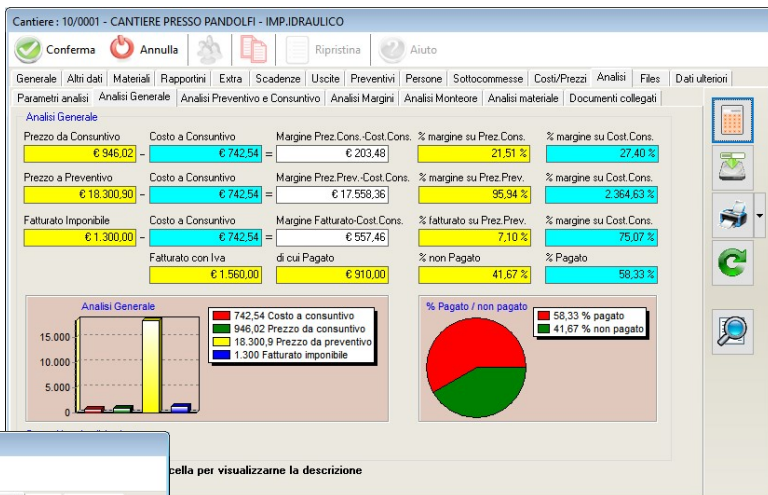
Cantiere : 10/0001 - CANTIERE PRESSO PANDOLFI - IMP.IDRAULICO

Conferma | Annulla | Ripristina | Aiuto

Generale | Altri dati | Materiali | Rapportini | Extra | Scadenze | Uscite | Preventivi | Persone | Sottocommesse | Costi/Prezzi | Analisi | Files | Dati ulteriori

Parametri analisi | Analisi Generale | Analisi Preventivo e Consuntivo | Analisi Margini | Analisi Monteore | Analisi materiale | Documenti collegati

Analisi Generale

| Prezzo da Consuntivo | | Costo a Consuntivo | | Margine Prez.Cons.-Cost.Cons. | % margine su Prez.Cons. | % margine su Cost.Cons. |
|---|---|---|---|---|---|---|
| € 946,02 | - | € 742,54 | = | € 203,48 | 21,51 % | 27,40 % |
| Prezzo a Preventivo | | Costo a Consuntivo | | Margine Prez.Prev.-Cost.Cons. | % margine su Prez.Prev. | % margine su Cost.Cons. |
| € 18.300,90 | - | € 742,54 | = | € 17.558,36 | 95,94 % | 2.364,63 % |
| Fatturato Imponibile | | Costo a Consuntivo | | Margine Fatturato-Cost.Cons. | % fatturato su Prez.Prev. | % margine su Cost.Cons. |
| € 1.300,00 | - | € 742,54 | = | € 557,46 | 7,10 % | 75,07 % |
| | | Fatturato con Iva | | di cui Pagato | % non Pagato | % Pagato |
| | | € 1.560,00 | | € 910,00 | 41,67 % | 58,33 % |

Analisi Generale
15.000
10.000
5.000
0
742,54 Costo a consuntivo
946,02 Prezzo da consuntivo
18.300,9 Prezzo da preventivo
1.300 Fatturato imponibile

% Pagato / non pagato
58,33 % pagato
41,67 % non pagato

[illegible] cella per visualizzarne la descrizione